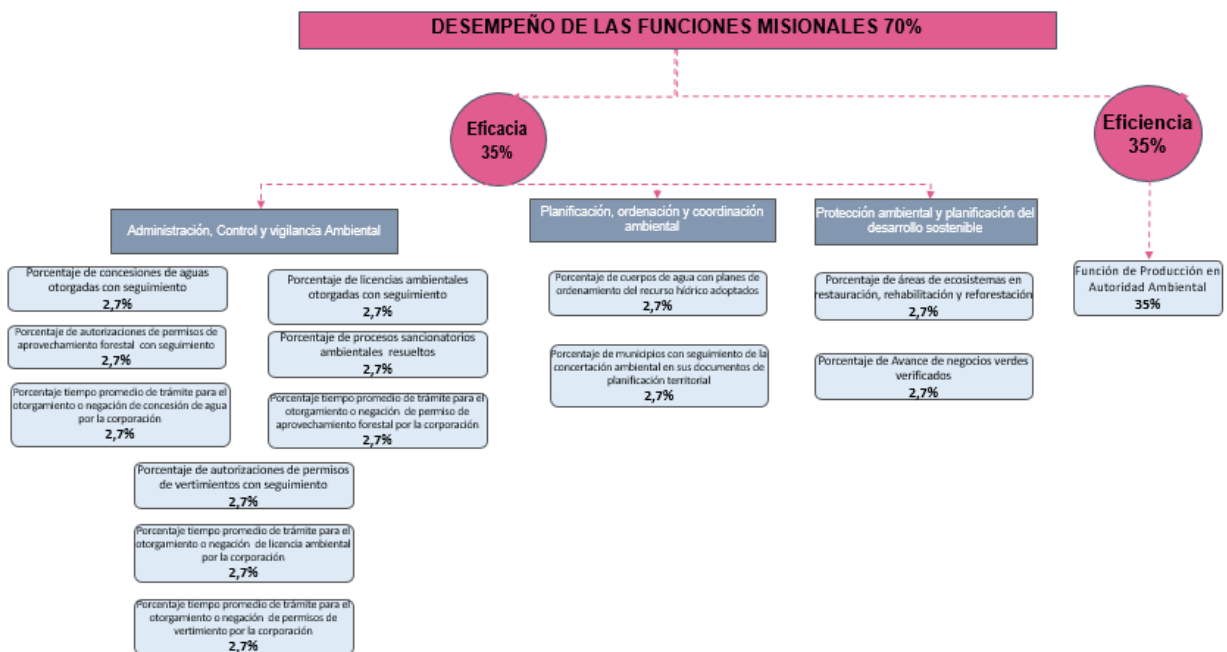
DESEMPEÑO DE LAS FUNCIONES MISIONALES 70%

Eficacia 35%

Eficiencia 35%

Administración, Control y vigilancia Ambiental

Porcentaje de concesiones de aguas otorgadas con seguimiento 2,7%

Porcentaje de autorizaciones de permisos de aprovechamiento forestal con seguimiento 2,7%

Porcentaje tiempo promedio de trámite para el otorgamiento o negación de concesión de agua por la corporación 2,7%

Porcentaje de licencias ambientales otorgadas con seguimiento 2,7%

Porcentaje de procesos sancionatorios ambientales resueltos 2,7%

Porcentaje tiempo promedio de trámite para el otorgamiento o negación de permiso de aprovechamiento forestal por la corporación 2,7%

Porcentaje de autorizaciones de permisos de vertimientos con seguimiento 2,7%

Porcentaje tiempo promedio de trámite para el otorgamiento o negación de licencia ambiental por la corporación 2,7%

Porcentaje tiempo promedio de trámite para el otorgamiento o negación de permisos de vertimiento por la corporación 2,7%

Planificación, ordenación y coordinación ambiental

Porcentaje de cuerpos de agua con planes de ordenamiento del recurso hídrico adoptados 2,7%

Porcentaje de municipios con seguimiento de la concertación ambiental en sus documentos de planificación territorial 2,7%

Protección ambiental y planificación del desarrollo sostenible

Porcentaje de áreas de ecosistemas en restauración, rehabilitación y reforestación 2,7%

Porcentaje de Avance de negocios verdes verificados 2,7%

Función de Producción en Autoridad Ambiental 35%